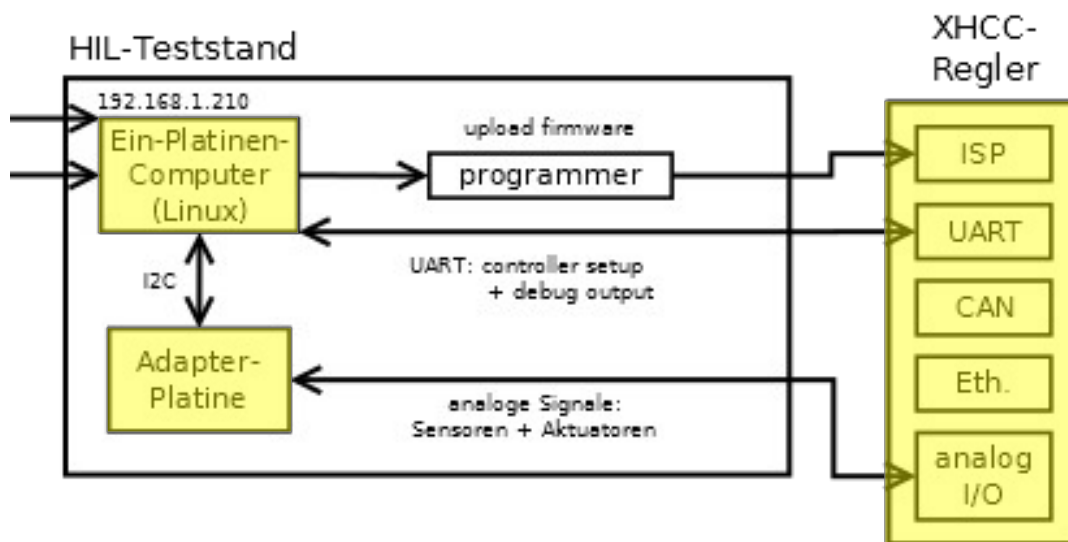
HIL-Teststand

XHCC-Regler

192.168.1.210

Ein-Platinen-Computer (Linux)

upload firmware

programmer

ISP

UART

UART: controller setup + debug output

I2C

CAN

Adapter-Platine

Eth.

analoge Signale: Sensoren + Aktuatoren

analog I/O